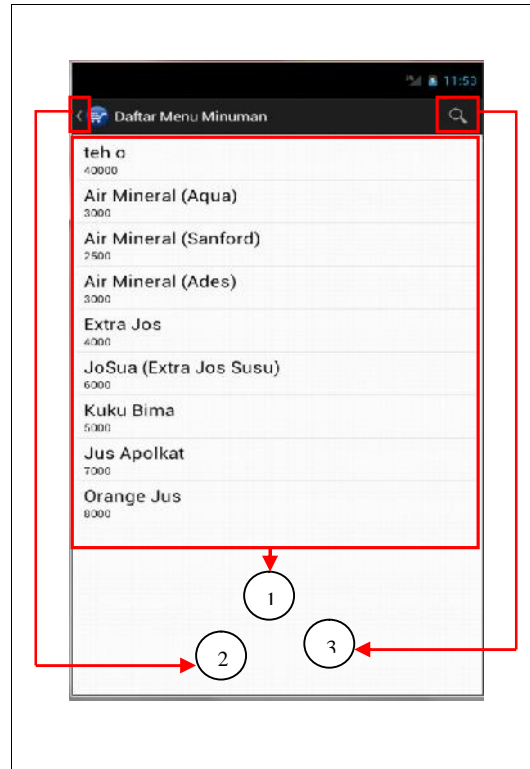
11:53

Daftar Menu Minuman

teh o
40000

Air Mineral (Aqua)
3000

Air Mineral (Sanford)
2500

Air Mineral (Ades)
3000

Extra Jos
4000

JoSua (Extra Jos Susu)
6000

Kuku Bima
5000

Jus Apolkat
7000

Orange Jus
8000

1

2

3